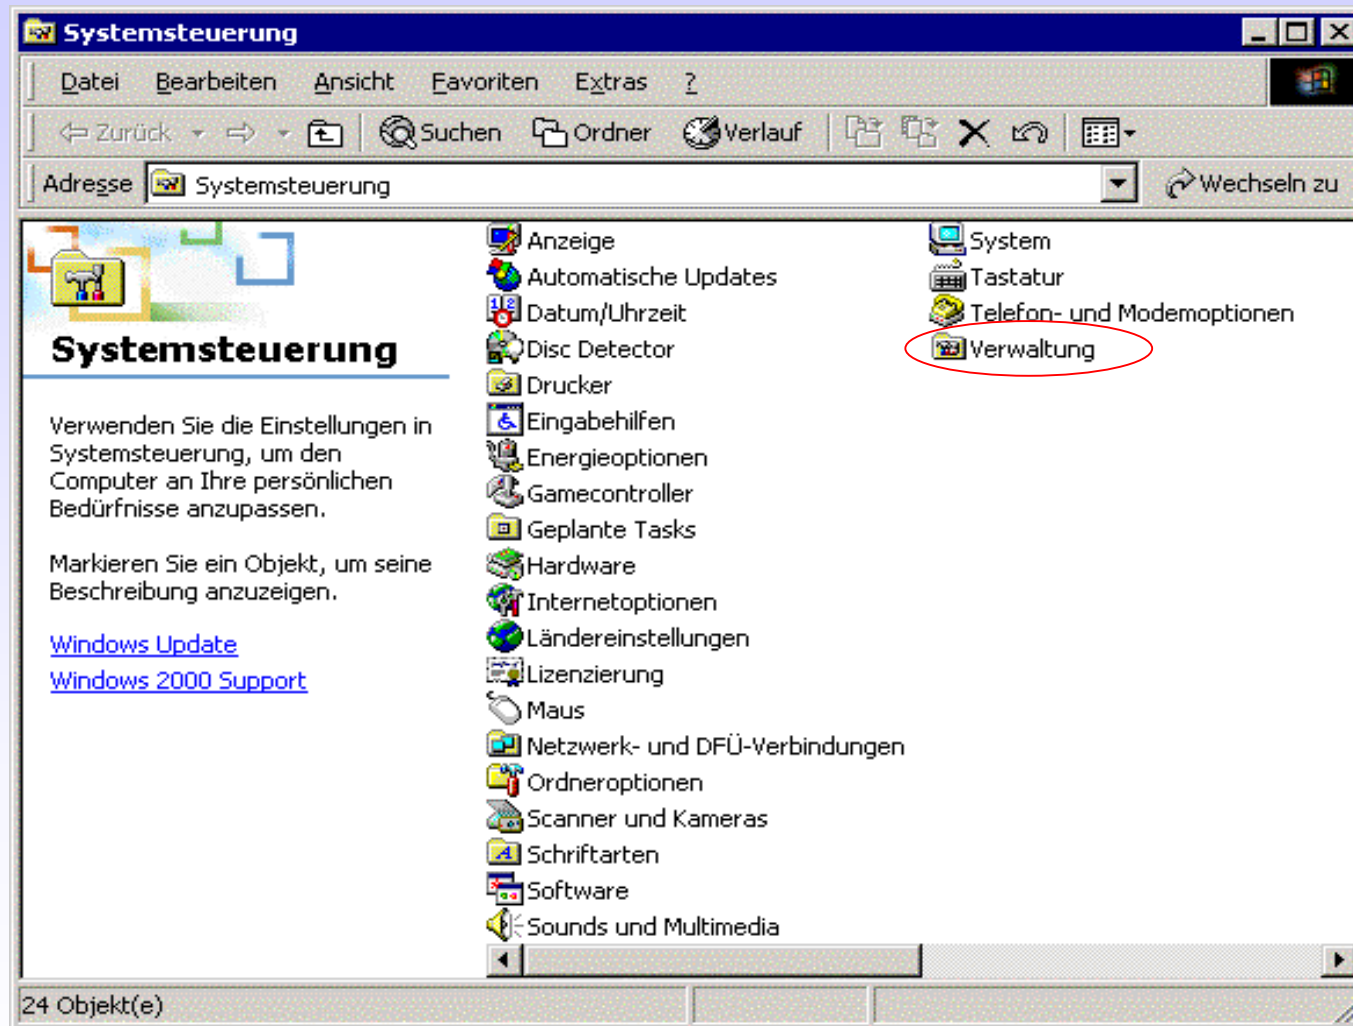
Systemsteuerung

Datei Bearbeiten Ansicht Favoriten Extras ?

Zurück Suchen Ordner Verlauf

Adresse Systemsteuerung Wechseln zu

Systemsteuerung

Verwenden Sie die Einstellungen in Systemsteuerung, um den Computer an Ihre persönlichen Bedürfnisse anzupassen.

Markieren Sie ein Objekt, um seine Beschreibung anzuzeigen.

Windows Update
Windows 2000 Support

Anzeige
Automatische Updates
Datum/Uhrzeit
Disc Detector
Drucker
Eingabehilfen
Energieoptionen
Gamecontroller
Geplante Tasks
Hardware
Internetoptionen
Ländereinstellungen
Lizenzierung
Maus
Netzwerk- und DFÜ-Verbindungen
Ordneroptionen
Scanner und Kameras
Schriftarten
Software
Sounds und Multimedia

System
Tastatur
Telefon- und Modemoptionen
Verwaltung

24 Objekt(e)